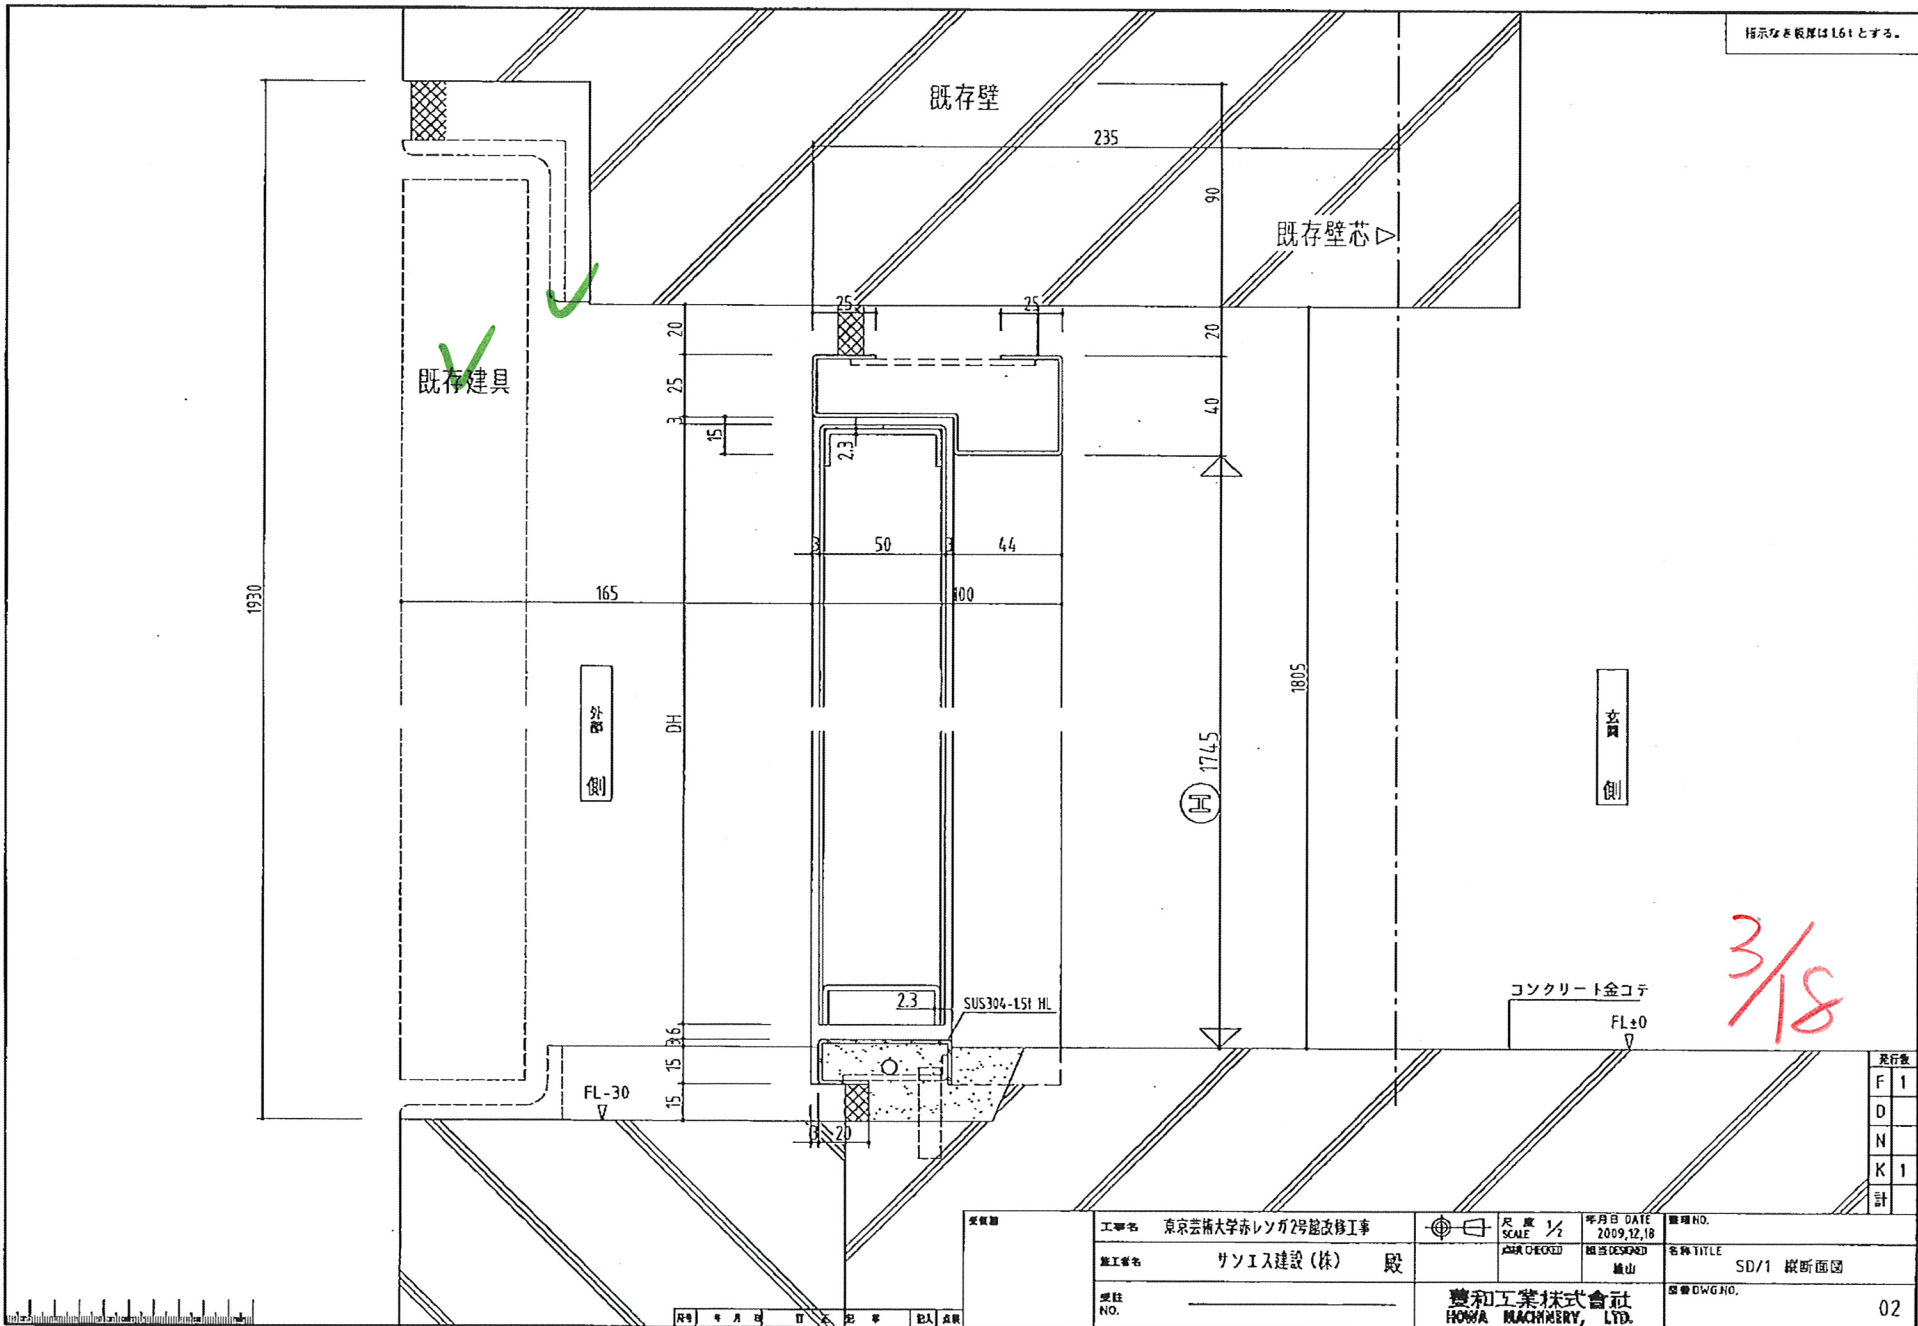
指示なき板厚は1.6tとする。

既存壁

235

90

既存壁芯

既存建具

1930

25

25

20

25

3

15

2.3

20

40

3

50

3

44

165

100

外部側

DH

1805

1745

H

玄関側

3/18

コンクリート金コテ

FL±0

2.3

SUS304-1.5t HL

36

15

15

FL-30

3

20

発行数

| F | 1 |
|---|---|
| D | |
| N | |
| K | 1 |
| 計 | |

受信器

工事名 東京芸術大学赤レンガ2号館改修工事

施工者名 サンエス建設(株) 殿

受注 NO.

尺度 SCALE 1/2

点検 CHECKED

年月日 DATE 2009.12.18

担当 DESIGNED 植山

整理NO.

名称 TITLE SD/1 縦断面図

図番 DWG.NO. 02

豊和工業株式会社 HOWA MACHINERY, LTD.

符号 年 月 日 記 事 記入 点検